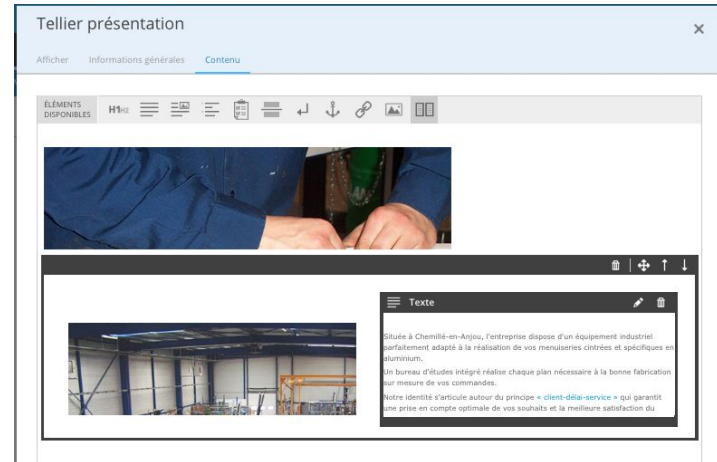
Tellier présentation

×

Afficher Informations générales Contenu

ÉLÉMENTS DISPONIBLES H1H2

Texte

Située à Chemillé-en-Anjou, l'entreprise dispose d'un équipement industriel parfaitement adapté à la réalisation de vos menuiseries cintrées et spécifiques en aluminium.

Un bureau d'études intégré réalise chaque plan nécessaire à la bonne fabrication sur mesure de vos commandes.

Notre identité s'articule autour du principe « client-délai-service » qui garantit une prise en compte optimale de vos souhaits et la meilleure satisfaction du